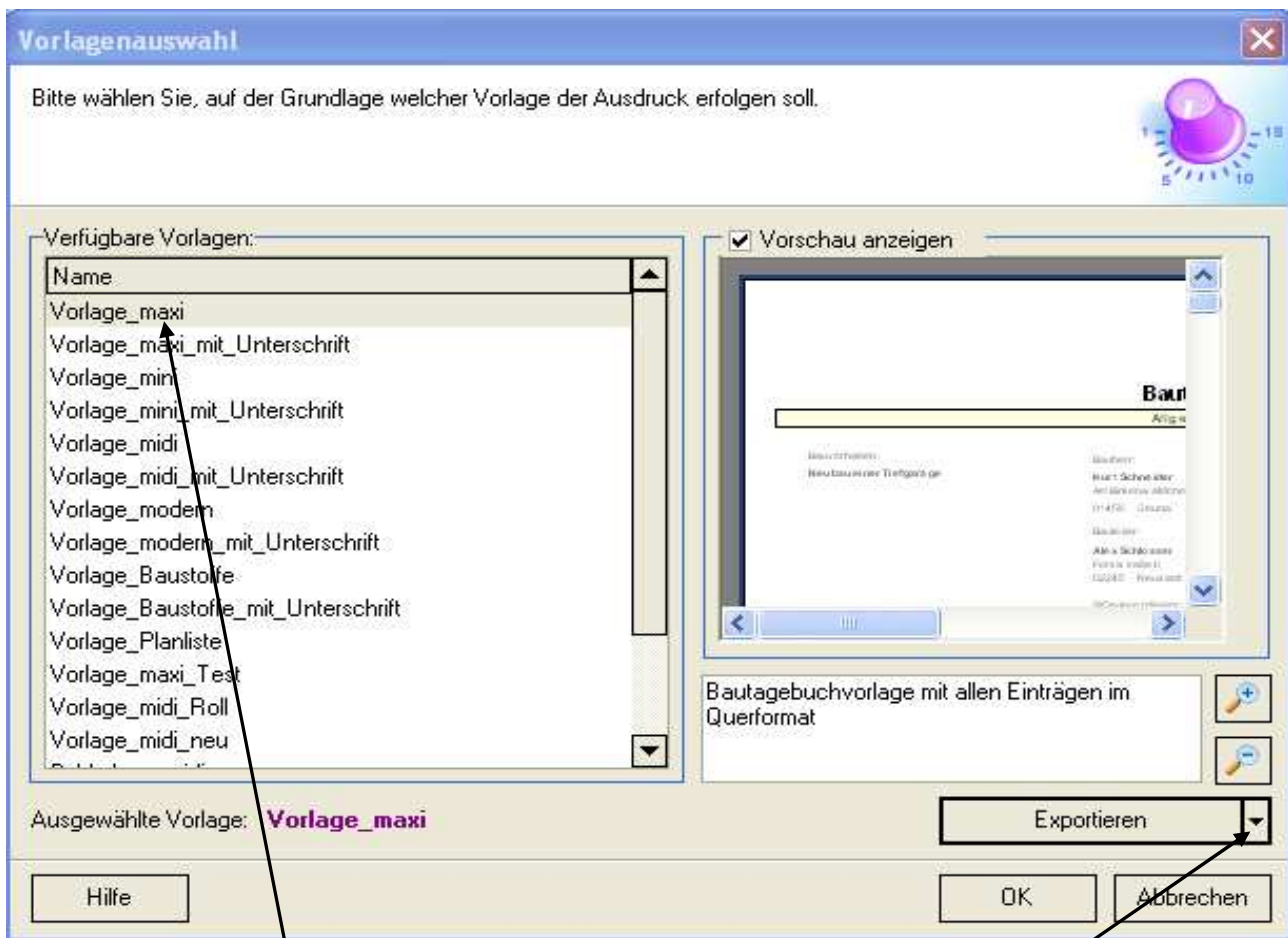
Vorlagenauswahl

Bitte wählen Sie, auf der Grundlage welcher Vorlage der Ausdruck erfolgen soll.

1 5 10 15

Verfügbare Vorlagen:

| Name |
|---|
| Vorlage_maxi |
| Vorlage_maxi_mit_Unterschrift |
| Vorlage_mini |
| Vorlage_mini_mit_Unterschrift |
| Vorlage_midi |
| Vorlage_midi_mit_Unterschrift |
| Vorlage_modern |
| Vorlage_modern_mit_Unterschrift |
| Vorlage_Baustoffe |
| Vorlage_Baustoffe_mit_Unterschrift |
| Vorlage_Planliste |
| Vorlage_maxi_Test |
| Vorlage_midi_Roll |
| Vorlage_midi_neu |
| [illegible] |

Vorschau anzeigen

Baut
Allg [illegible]
Bauvorhaben:
Neubau einer Tiefgarage
Bauherr:
Kurt Schneider
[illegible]
01478 Ganza
Bauleiter:
Alex Schlosser
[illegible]
02240 Neustadt
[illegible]

Bautagebuchvorlage mit allen Einträgen im Querformat

Ausgewählte Vorlage: Vorlage_maxi

Exportieren

Hilfe

OK

Abbrechen